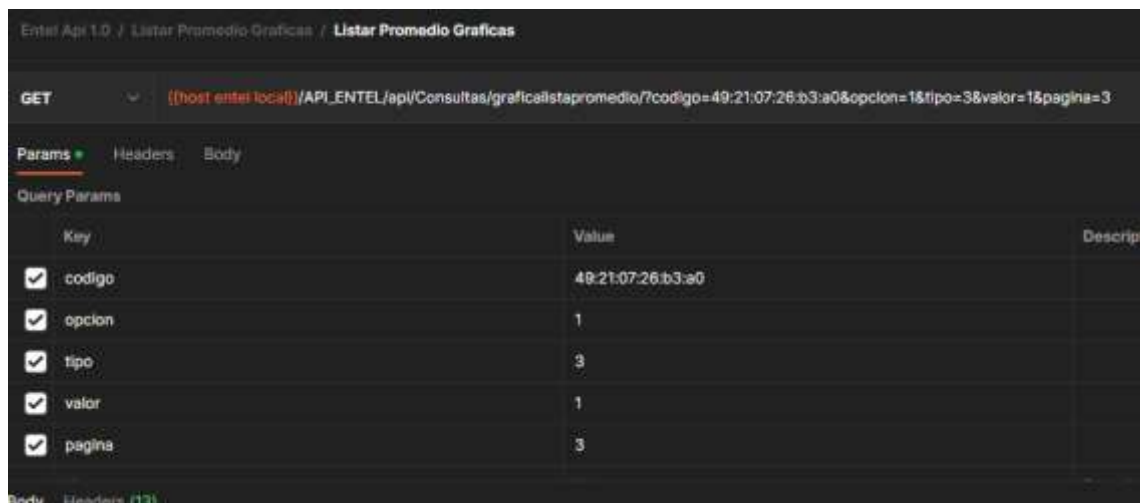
Entel Api 1.0 / Listar Promedio Graficas / Listar Promedio Graficas

GET {{host entel local}}/API_ENTEL/api/Consultas/graficalistapromedio/?codigo=49:21:07:26:b3:a0&opcion=1&tipo=3&valor=1&pagina=3

Params • Headers Body

Query Params

| Key | Value | Descrip |
|---|---|---|
| codigo | 49:21:07:26:b3:a0 | |
| opcion | 1 | |
| tipo | 3 | |
| valor | 1 | |
| pagina | 3 | |

Body Headers (12)